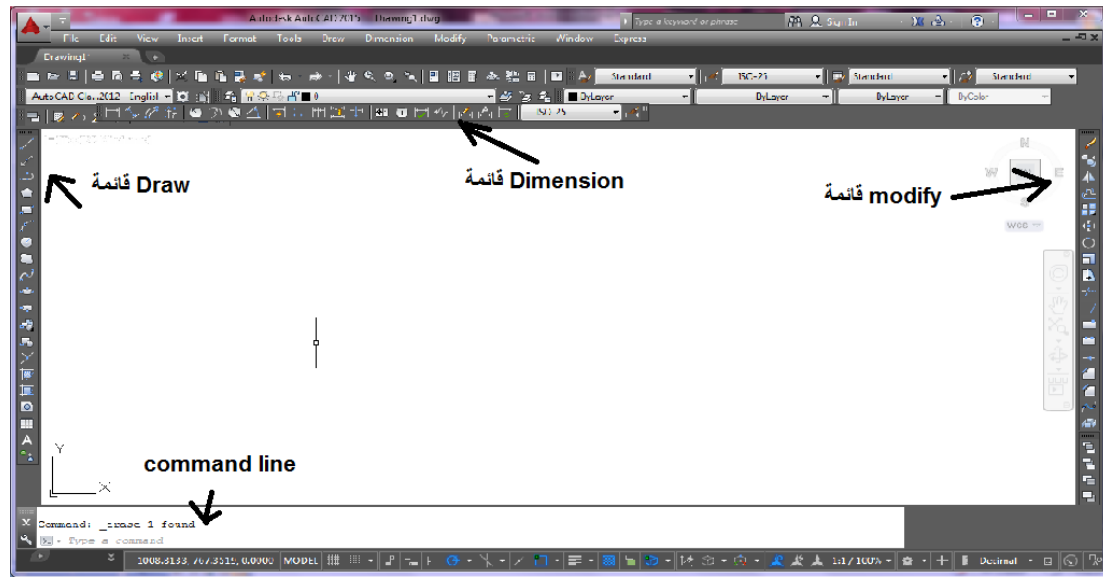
Autodesk AutoCAD 2015 Drawing1.dwg
Type a keyword or phrase
Sign In
File Edit View Insert Format Tools Draw Dimension Modify Parametric Window Express
Drawing1*
Standard
ISO-25
Standard
Standard
AutoCAD Cla...2012 English
ByLayer
ByLayer
ByLayer
ByColor
ISO-25
قائمة Draw
قائمة Dimension
قائمة modify
N
W
E
S
WCS
command line
Y
X
Command: _erase 1 found
Type a command
1008.3133, 767.3515, 0.0000 MODEL
1:1 / 100%
Decimal